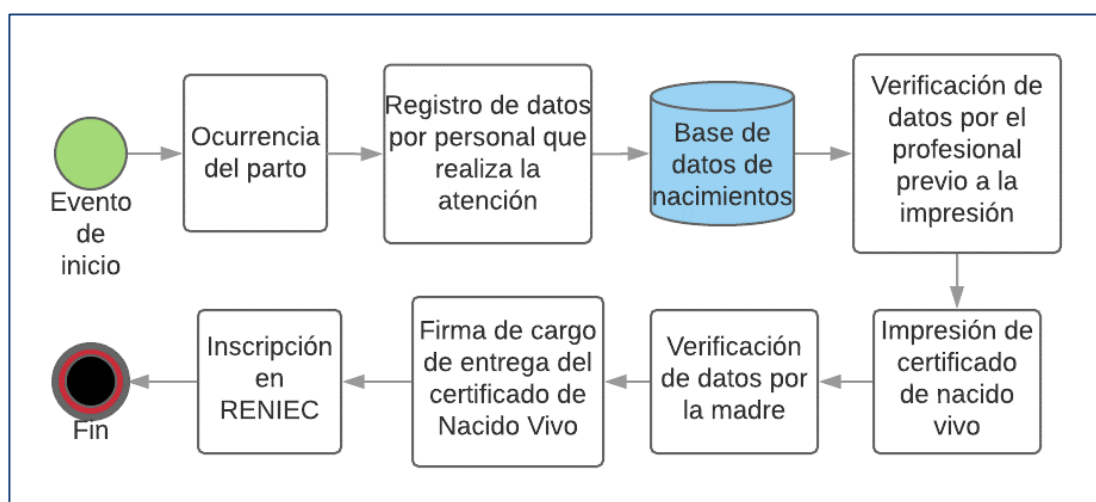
Evento de inicio

Ocurrencia del parto

Registro de datos por personal que realiza la atención

Base de datos de nacimientos

Verificación de datos por el profesional previo a la impresión

Impresión de certificado de nacido vivo

Verificación de datos por la madre

Firma de cargo de entrega del certificado de Nacido Vivo

Inscripción en RENIEC

Fin